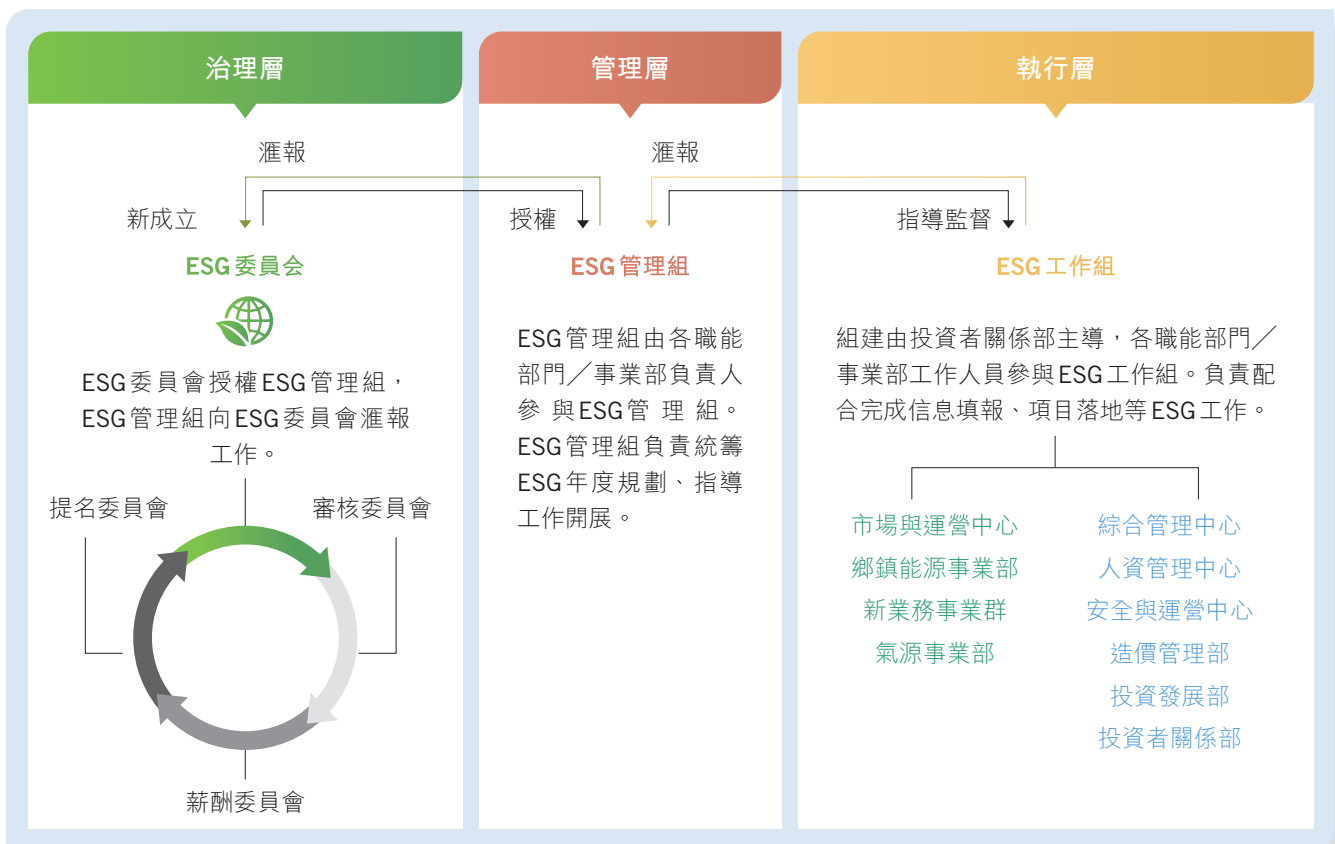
治理層

管理層

執行層

匯報

匯報

新成立

授權

指導監督

ESG委員会

ESG管理組

ESG工作組

ESG委員會授權ESG管理組，ESG管理組向ESG委員會匯報工作。

ESG管理組由各職能部門／事業部負責人參與ESG管理組。ESG管理組負責統籌ESG年度規劃、指導工作開展。

組建由投資者關係部主導，各職能部門／事業部工作人員參與ESG工作組。負責配合完成信息填報、項目落地等ESG工作。

提名委員會

審核委員會

薪酬委員會

市場與運營中心
鄉鎮能源事業部
新業務事業群
氣源事業部

綜合管理中心
人資管理中心
安全與運營中心
造價管理部
投資發展部
投資者關係部